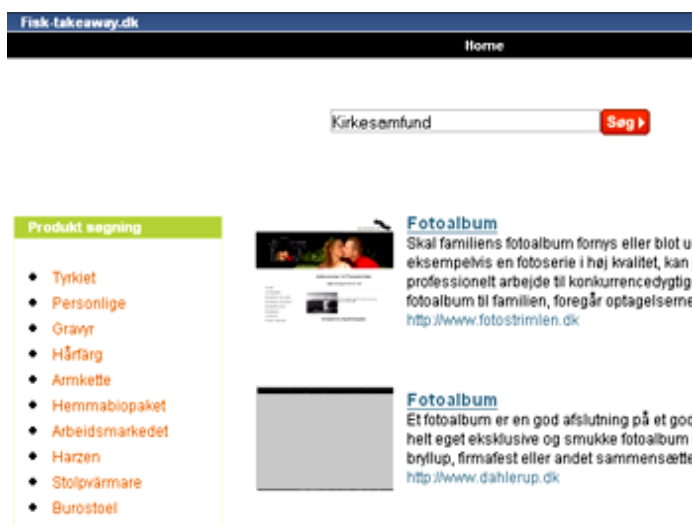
Fisk-takeaway.dk

Home

Kirkesamfund

Søg

Produkt søgning

- Tyrkiet
- Personlige
- Gravyr
- Hårfärg
- Armkette
- Hemmabiopaket
- Arbeidsmarkedet
- Harzen
- Stolpvärmare
- Burostoel

Fotoalbum

Skal familiens fotoalbum fornys eller blot u eksempelvis en fotoserie i høj kvalitet, kan professionelt arbejde til konkurrencedygtig fotoalbum til familien, foregår optagelserne

http://www.fotostrimlen.dk

Fotoalbum

Et fotoalbum er en god afslutning på et god helt eget eksklusive og smukke fotoalbum bryllup, firmafest eller andet sammensætte

http://www.dahlerup.dk